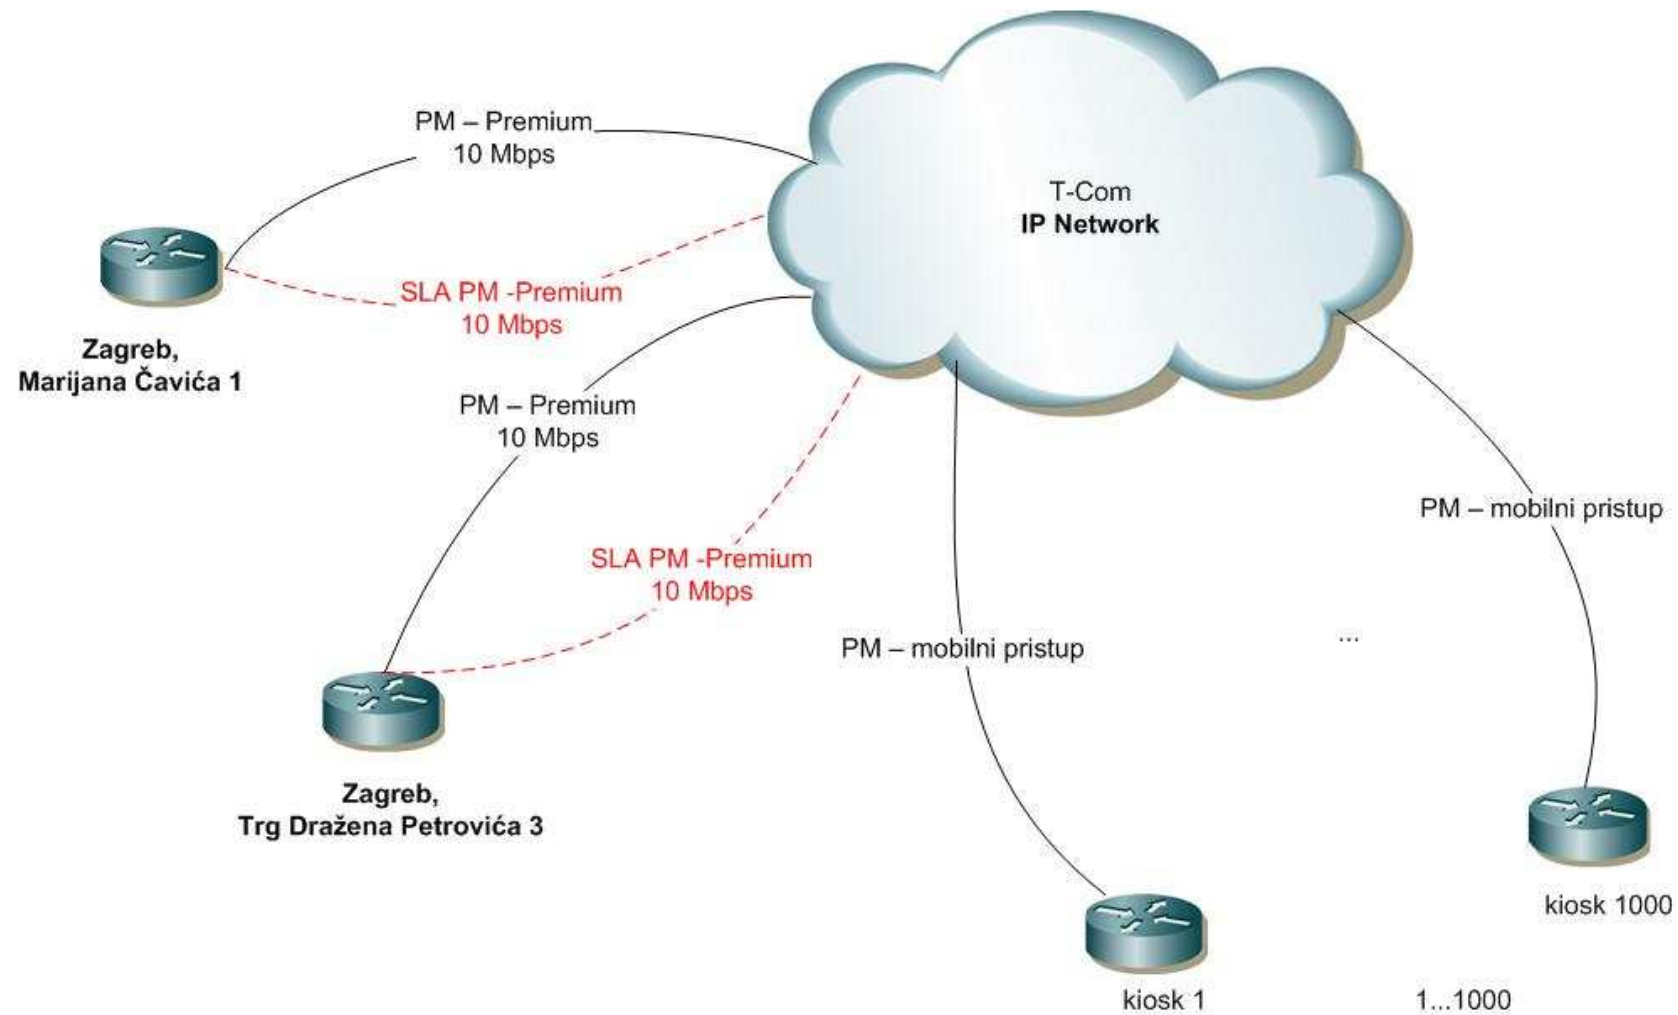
PM – Premium
10 Mbps

T-Com
**IP Network**

SLA PM -Premium
10 Mbps

Zagreb,
Marijana Čavića 1

PM – Premium
10 Mbps

PM – mobilni pristup

SLA PM -Premium
10 Mbps

PM – mobilni pristup

...

Zagreb,
Trg Dražena Petrovića 3

kiosk 1000

kiosk 1

1...1000